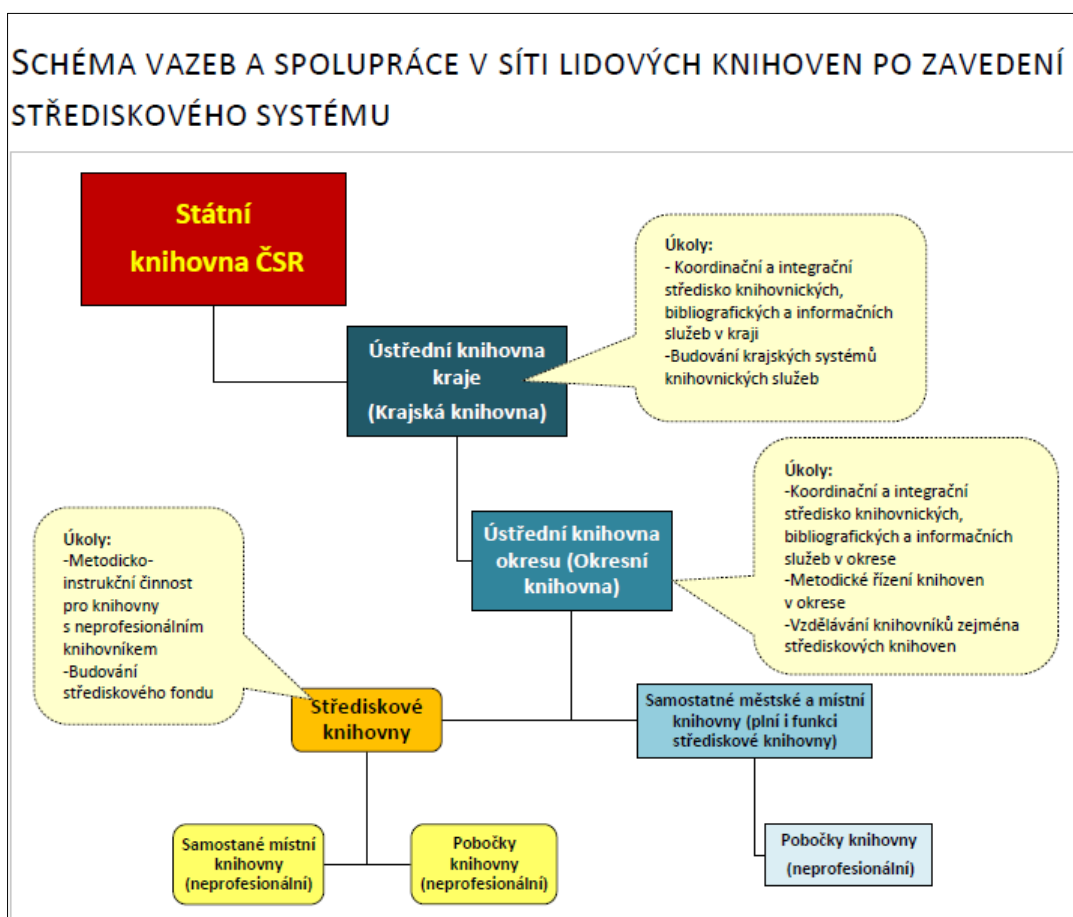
SCHÉMA VAZEB A SPOLUPRÁCE V SÍTI LIDOVÝCH KNIHOVEN PO ZAVEDENÍ STŘEDISKOVÉHO SYSTÉMU

Státní knihovna ČSR

Úkoly:
- Koordinační a integrační středisko knihovnických, bibliografických a informačních služeb v kraji
-Budování krajských systémů knihovnických služeb

Ústřední knihovna kraje
(Krajská knihovna)

Úkoly:
-Koordinační a integrační středisko knihovnických, bibliografických a informačních služeb v okrese
-Metodické řízení knihoven v okrese
-Vzdělávání knihovníků zejména střediskových knihoven

Ústřední knihovna okresu (Okresní knihovna)

Úkoly:
-Metodicko-instrukční činnost pro knihovny s neprofesionálním knihovníkem
-Budování střediskového fondu

Střediskové knihovny

Samostatné městské a místní knihovny (plní i funkci střediskové knihovny)

Samostané místní knihovny (neprofesionální)

Pobočky knihovny (neprofesionální)

Pobočky knihovny (neprofesionální)